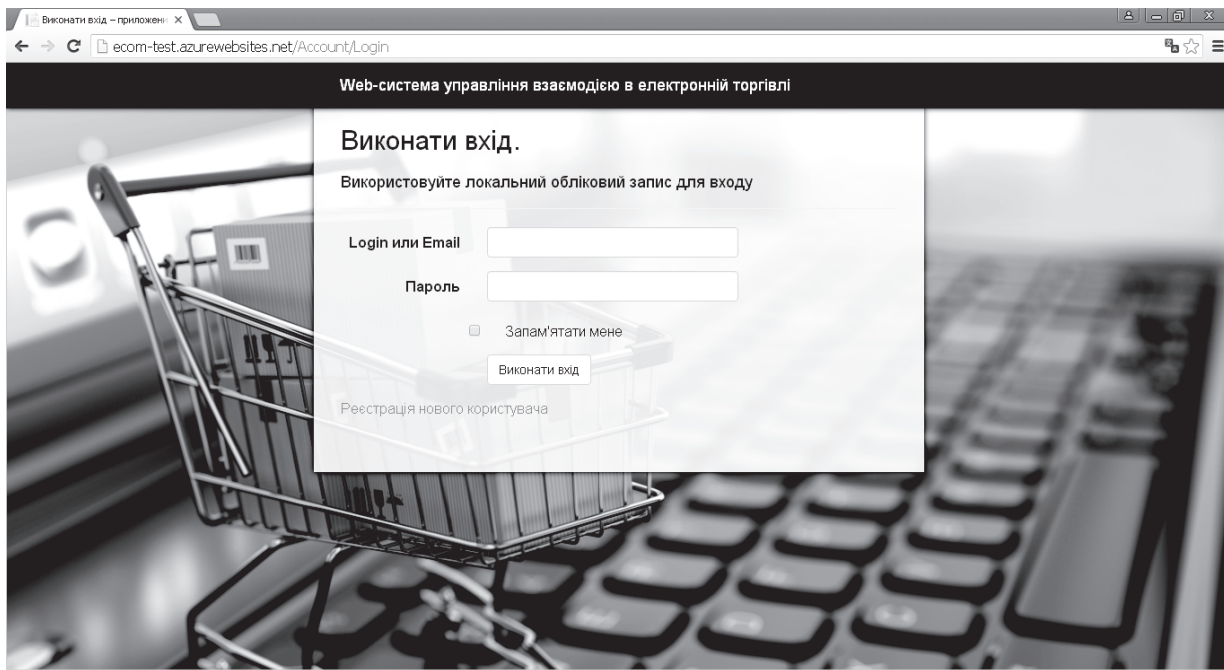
Виконати вхід – приложени ×

ecom-test.azurewebsites.net/Account/Login

Web-система управління взаємодією в електронній торгівлі

Виконати вхід.

Використовуйте локальний обліковий запис для входу

Login или Email

Пароль

Запам'ятати мене

Виконати вхід

Реєстрація нового користувача